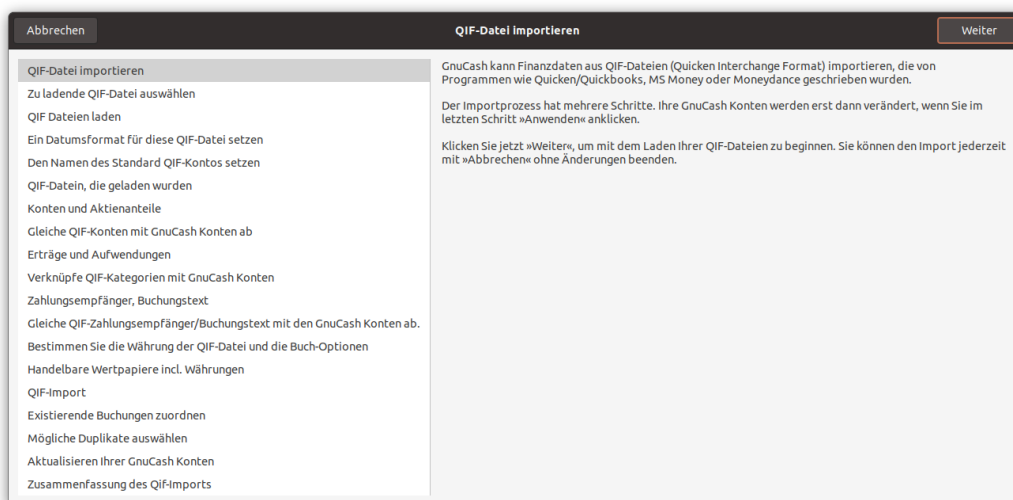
Abbrechen

QIF-Datei importieren

Weiter

QIF-Datei importieren
Zu ladende QIF-Datei auswählen
QIF Dateien laden
Ein Datumsformat für diese QIF-Datei setzen
Den Namen des Standard QIF-Kontos setzen
QIF-Datein, die geladen wurden
Konten und Aktienanteile
Gleiche QIF-Konten mit GnuCash Konten ab
Erträge und Aufwendungen
Verknüpfe QIF-Kategorien mit GnuCash Konten
Zahlungsempfänger, Buchungstext
Gleiche QIF-Zahlungsempfänger/Buchungstext mit den GnuCash Konten ab.
Bestimmen Sie die Währung der QIF-Datei und die Buch-Optionen
Handelbare Wertpapiere incl. Währungen
QIF-Import
Existierende Buchungen zuordnen
Mögliche Duplikate auswählen
Aktualisieren Ihrer GnuCash Konten
Zusammenfassung des Qif-Imports

GnuCash kann Finanzdaten aus QIF-Dateien (Quicken Interchange Format) importieren, die von Programmen wie Quicken/Quickbooks, MS Money oder Moneydance geschrieben wurden.

Der Importprozess hat mehrere Schritte. Ihre GnuCash Konten werden erst dann verändert, wenn Sie im letzten Schritt »Anwenden« anklicken.

Klicken Sie jetzt »Weiter«, um mit dem Laden Ihrer QIF-Dateien zu beginnen. Sie können den Import jederzeit mit »Abbrechen« ohne Änderungen beenden.